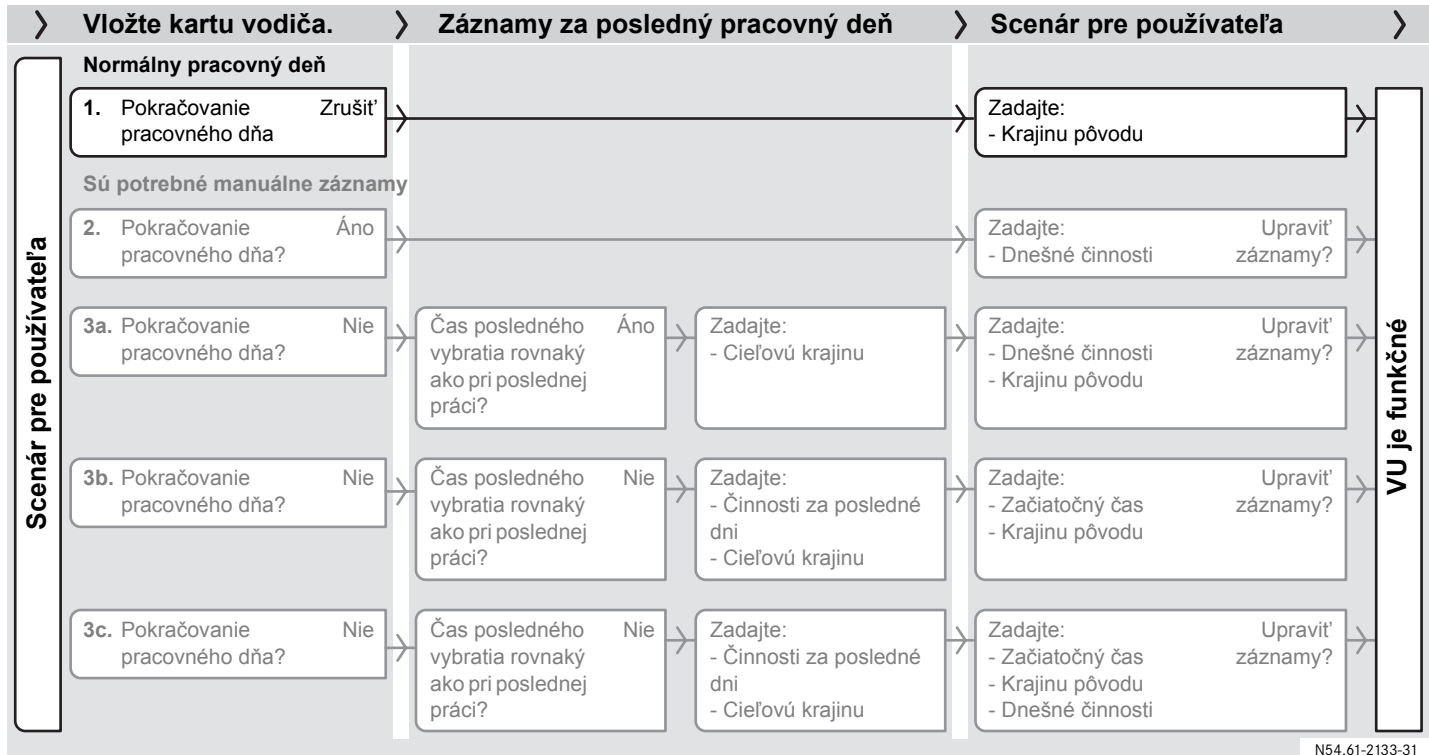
Vložte kartu vodiča.

Záznamy za posledný pracovný deň

Scenár pre používateľa

Scenár pre používateľa

Normálny pracovný deň

1. Pokračovanie pracovného dňa Zrušiť

Zadajte:
- Krajinu pôvodu

Sú potrebné manuálne záznamy

2. Pokračovanie pracovného dňa? Áno

Zadajte:
- Dnešné činnosti
Upraviť záznamy?

3a. Pokračovanie pracovného dňa? Nie

Čas posledného vybratia rovnaký ako pri poslednej práci? Áno

Zadajte:
- Cieľovú krajinu

Zadajte:
- Dnešné činnosti
- Krajinu pôvodu
Upraviť záznamy?

3b. Pokračovanie pracovného dňa? Nie

Čas posledného vybratia rovnaký ako pri poslednej práci? Nie

Zadajte:
- Činnosti za posledné dni
- Cieľovú krajinu

Zadajte:
- Začiatočný čas
- Krajinu pôvodu
Upraviť záznamy?

3c. Pokračovanie pracovného dňa? Nie

Čas posledného vybratia rovnaký ako pri poslednej práci? Nie

Zadajte:
- Činnosti za posledné dni
- Cieľovú krajinu

Zadajte:
- Začiatočný čas
- Krajinu pôvodu
- Dnešné činnosti
Upraviť záznamy?

VU je funkčné

N54.61-2133-31